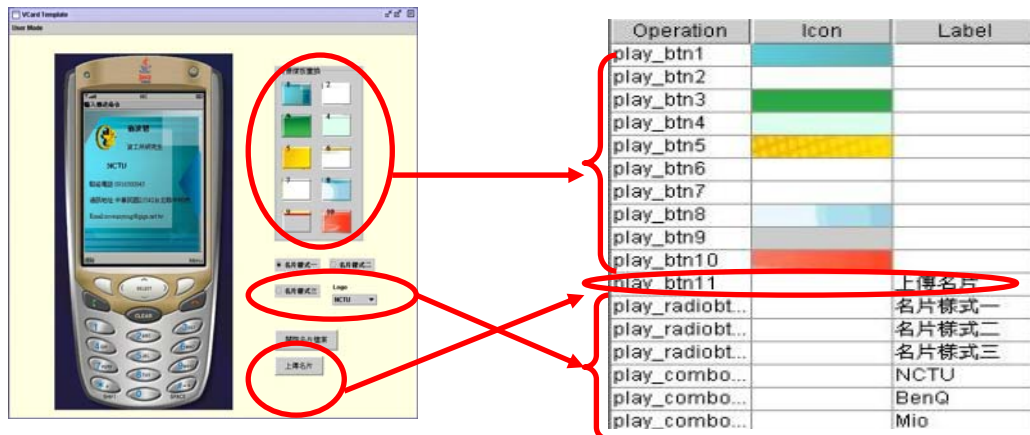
VCard Template
User Mode

NCTU

1 2 3 4 5 6 7 8 9 10

名片樣式一
名片樣式二
名片樣式三
Logo
NCTU

上傳名片

SELECT
CLEAR

| Operation | Icon | Label |
|---|---|---|
| play_btn1 | | |
| play_btn2 | | |
| play_btn3 | | |
| play_btn4 | | |
| play_btn5 | | |
| play_btn6 | | |
| play_btn7 | | |
| play_btn8 | | |
| play_btn9 | | |
| play_btn10 | | |
| play_btn11 | | 上傳名片 |
| play_radiobt... | | 名片樣式一 |
| play_radiobt... | | 名片樣式二 |
| play_radiobt... | | 名片樣式三 |
| play_combo... | | NCTU |
| play_combo... | | BenQ |
| play_combo... | | Mio |